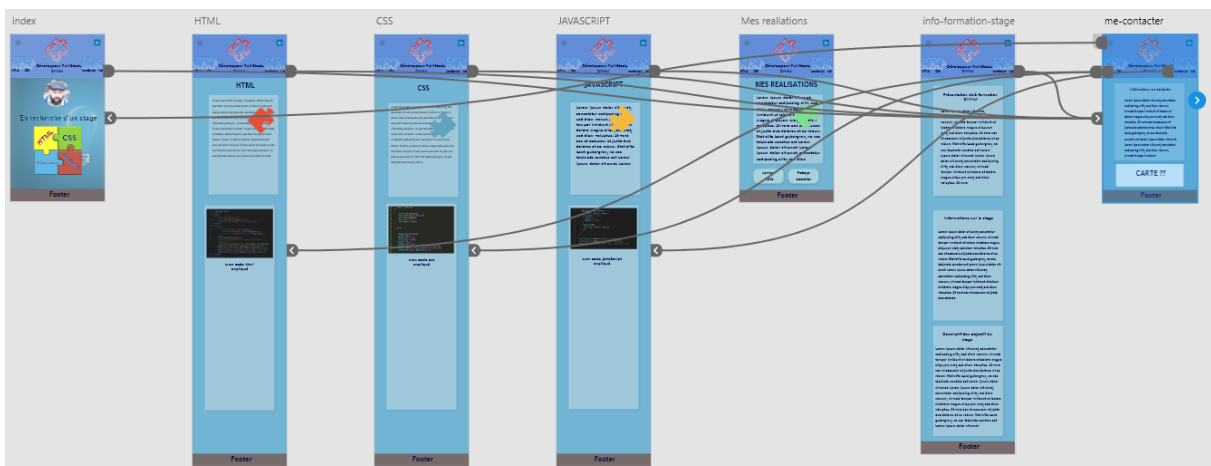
index

HTML

CSS

JAVASCRIPT

Mes realiations

info-formation-stage

me-contacter

Développeur Full Stack

En recherche d'un stage

HTML

CSS

JAVASCRIPT

Footer

HTML

Footer

CSS

Footer

JAVASCRIPT

Footer

MES REALISATIONS

Footer

Footer

CARTE ??

Footer